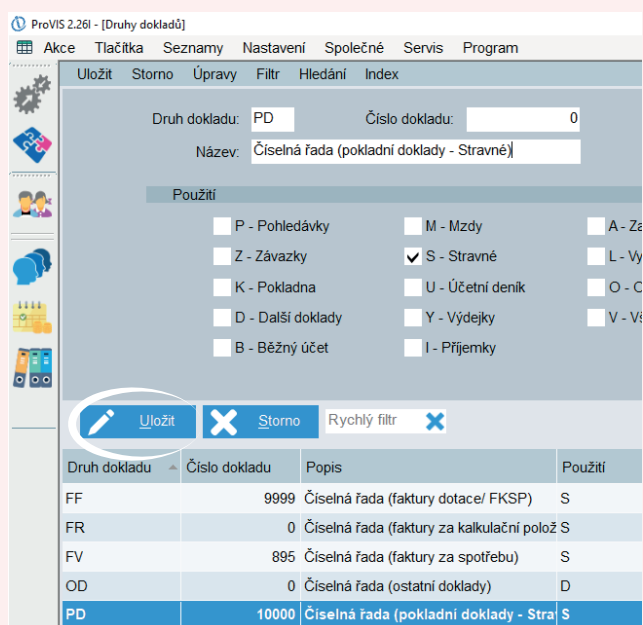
ProVIS 2.26l - [Druhy dokladů]

Akce Tlačítka Seznamy Nastavení Společné Servis Program

Uložit Storno Úpravy Filtr Hledání Index

Druh dokladu: PD
Číslo dokladu: 0
Název: Číselná řada (pokladní doklady - Stravné)

Použití

P - Pohledávky
M - Mzdy
A - Z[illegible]
Z - Závazky
S - Stravné
L - V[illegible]
K - Pokladna
U - Účetní deník
O - O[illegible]
D - Další doklady
Y - Výdejky
V - V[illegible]
B - Běžný účet
I - Příjemky

Uložit
Storno
Rychlý filtr

| Druh dokladu | Číslo dokladu | Popis | Použití |
|---|---|---|---|
| FF | 9999 | Číselná řada (faktury dotace/ FKSP) | S |
| FR | 0 | Číselná řada (faktury za kalkulační polož | S |
| FV | 895 | Číselná řada (faktury za spotřebu) | S |
| OD | 0 | Číselná řada (ostatní doklady) | D |
| PD | 10000 | Číselná řada (pokladní doklady - Stra | S |